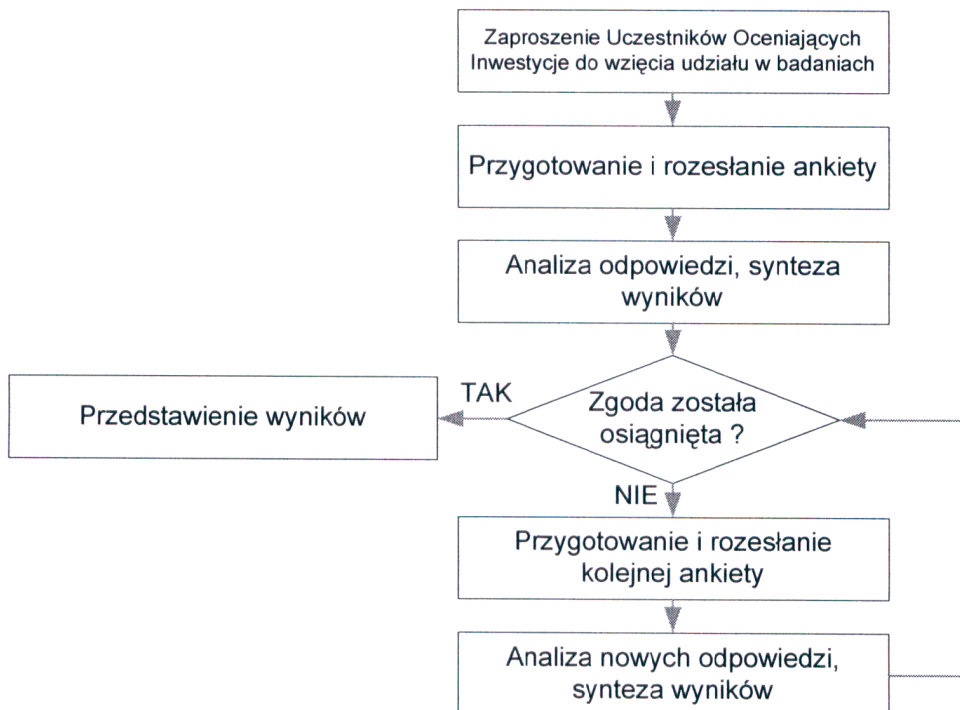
Zaproszenie Uczestników Oceniających Inwestycje do wzięcia udziału w badaniach

Przygotowanie i rozesłanie ankiety

Analiza odpowiedzi, synteza wyników

Przedstawienie wyników

TAK

Zgoda została osiągnięta ?

NIE

Przygotowanie i rozesłanie kolejnej ankiety

Analiza nowych odpowiedzi, synteza wyników